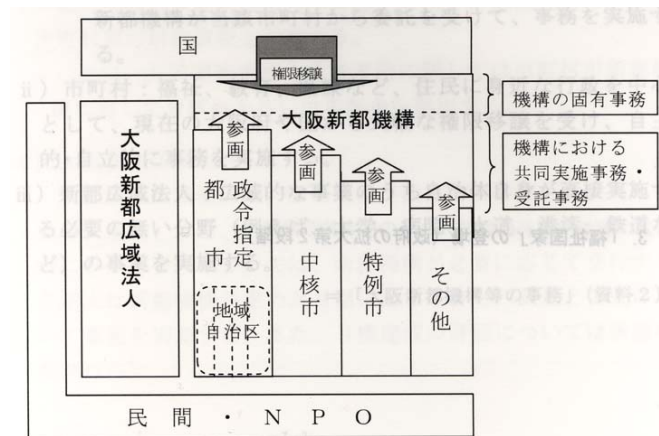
新都機構が当該市町村から委託を受けて、事務を実施する。

ii）市町村：福祉、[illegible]など、住民に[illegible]として、現在の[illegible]な権限移譲を受け、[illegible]的・自立的に事務の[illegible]

iii）新都広域法人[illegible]事務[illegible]実施する必要のない分野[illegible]など、の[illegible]を実施する。

3.「福祉国家」の登場と政府の拡大第２段階

国

権限移譲

大阪新都機構

機構の固有事務

機構における共同実施事務・受託事務

大阪新都広域法人

参画

政令指定都市

地域自治区

参画

中核市

参画

特例市

参画

その他

民間・NPO